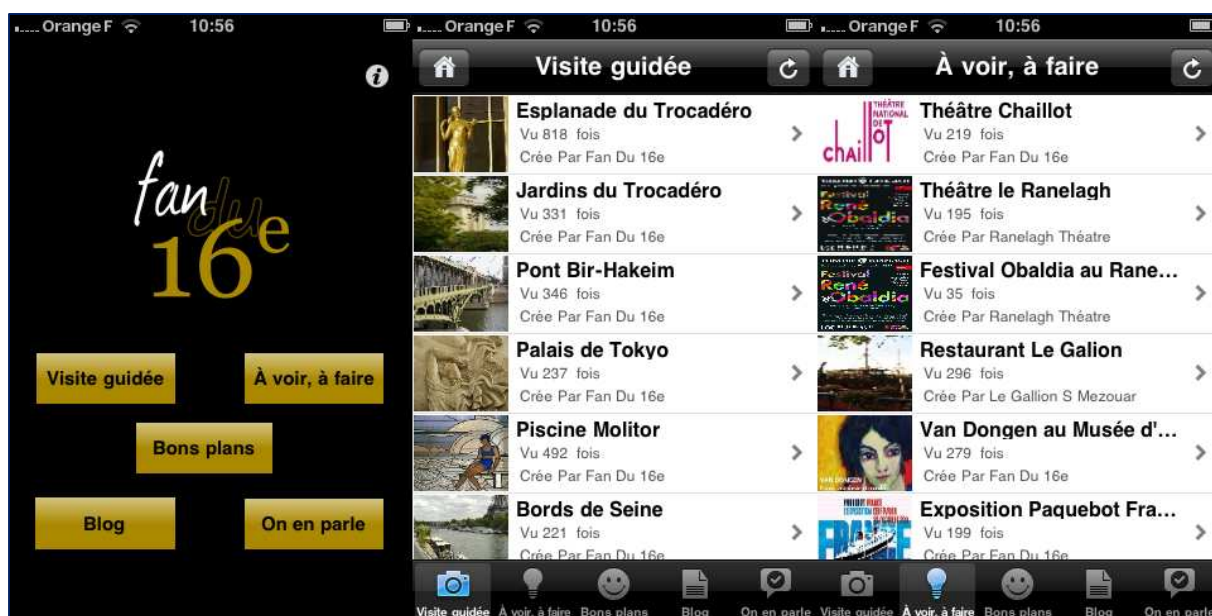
Orange F 10:56

fan du 16e

Visite guidée
À voir, à faire
Bons plans
Blog
On en parle

Orange F 10:56

Visite guidée

Esplanade du Trocadéro
Vu 818 fois
Crée Par Fan Du 16e

Jardins du Trocadéro
Vu 331 fois
Crée Par Fan Du 16e

Pont Bir-Hakeim
Vu 346 fois
Crée Par Fan Du 16e

Palais de Tokyo
Vu 237 fois
Crée Par Fan Du 16e

Piscine Molitor
Vu 492 fois
Crée Par Fan Du 16e

Bords de Seine
Vu 221 fois
Crée Par Fan Du 16e

Visite guidée À voir, à faire Bons plans Blog On en parle

Orange F 10:56

À voir, à faire

Théâtre Chaillot
Vu 219 fois
Crée Par Fan Du 16e

Théâtre le Ranelagh
Vu 195 fois
Crée Par Ranelagh Théatre

Festival Obaldia au Rane...
Vu 35 fois
Crée Par Ranelagh Théatre

Restaurant Le Galion
Vu 296 fois
Crée Par Le Gallion S Mezouar

Van Dongen au Musée d'...
Vu 279 fois
Crée Par Fan Du 16e

Exposition Paquebot Fra...
Vu 199 fois
Crée Par Fan Du 16e

Visite guidée À voir, à faire Bons plans Blog On en parle